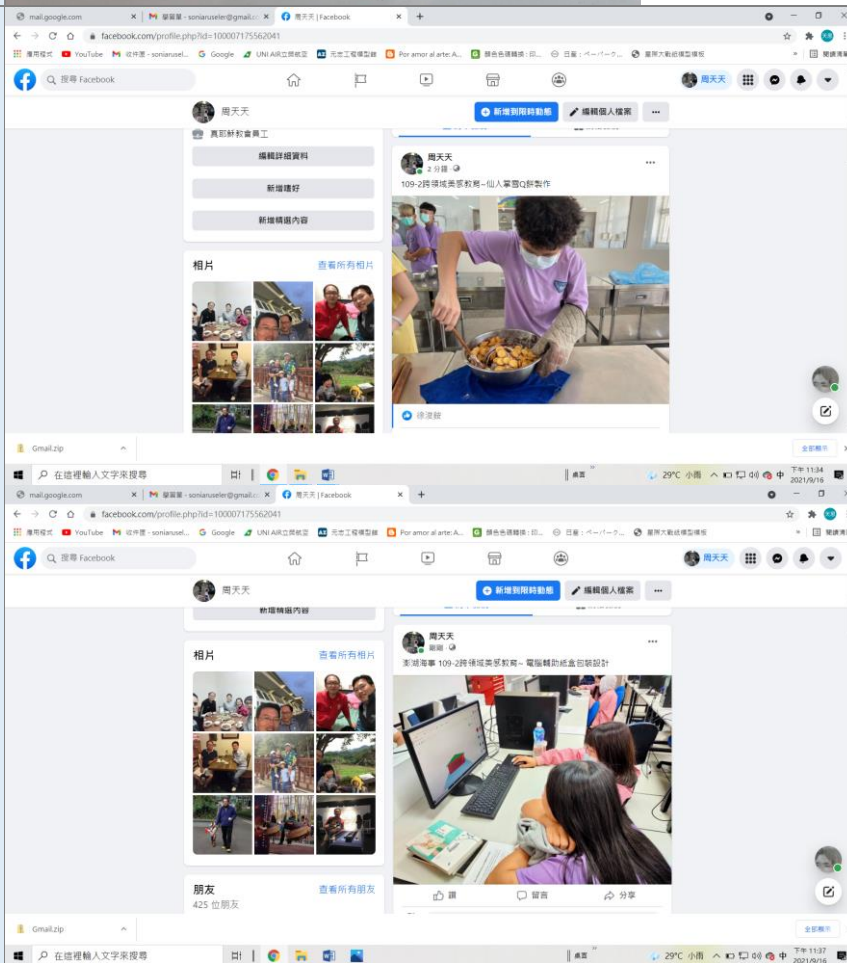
mail.google.com
蔡麗蓉 - soniaruseler@gmail.co
周天天 | Facebook
facebook.com/profile.php?id=100007175562041
應用程式 YouTube 收件匣 - soniarusel... Google UNI AIR立榮航空 元亞工程機型錄 Por amor al arte: A... 摺色色環體積：印... 日曆：ページーク... 國際大戰紙模型模板
搜尋 Facebook
周天天
周天天
新增到限時動態
編輯個人檔案
真如鮮飲會員工
編輯詳細資料
新增嗜好
新增精選內容
相片
查看所有相片
周天天
2 分鐘
109-2跨領域美感教育~仙人掌園Q餅製作
徐淑銀
Gmail.zip
全部顯示
在這裡輸入文字來搜尋
29°C 小雨
下午 11:34
2021/9/16
mail.google.com
蔡麗蓉 - soniaruseler@gmail.co
周天天 | Facebook
facebook.com/profile.php?id=100007175562041
應用程式 YouTube 收件匣 - soniarusel... Google UNI AIR立榮航空 元亞工程機型錄 Por amor al arte: A... 摺色色環體積：印... 日曆：ページーク... 國際大戰紙模型模板
搜尋 Facebook
周天天
周天天
新增到限時動態
編輯個人檔案
新增精選內容
相片
查看所有相片
周天天
剛剛
澎湖海事 109-2跨領域美感教育~ 電腦輔助紙盒包裝設計
朋友
查看所有朋友
425 位朋友
讚
留言
分享
Gmail.zip
全部顯示
在這裡輸入文字來搜尋
29°C 小雨
下午 11:37
2021/9/16